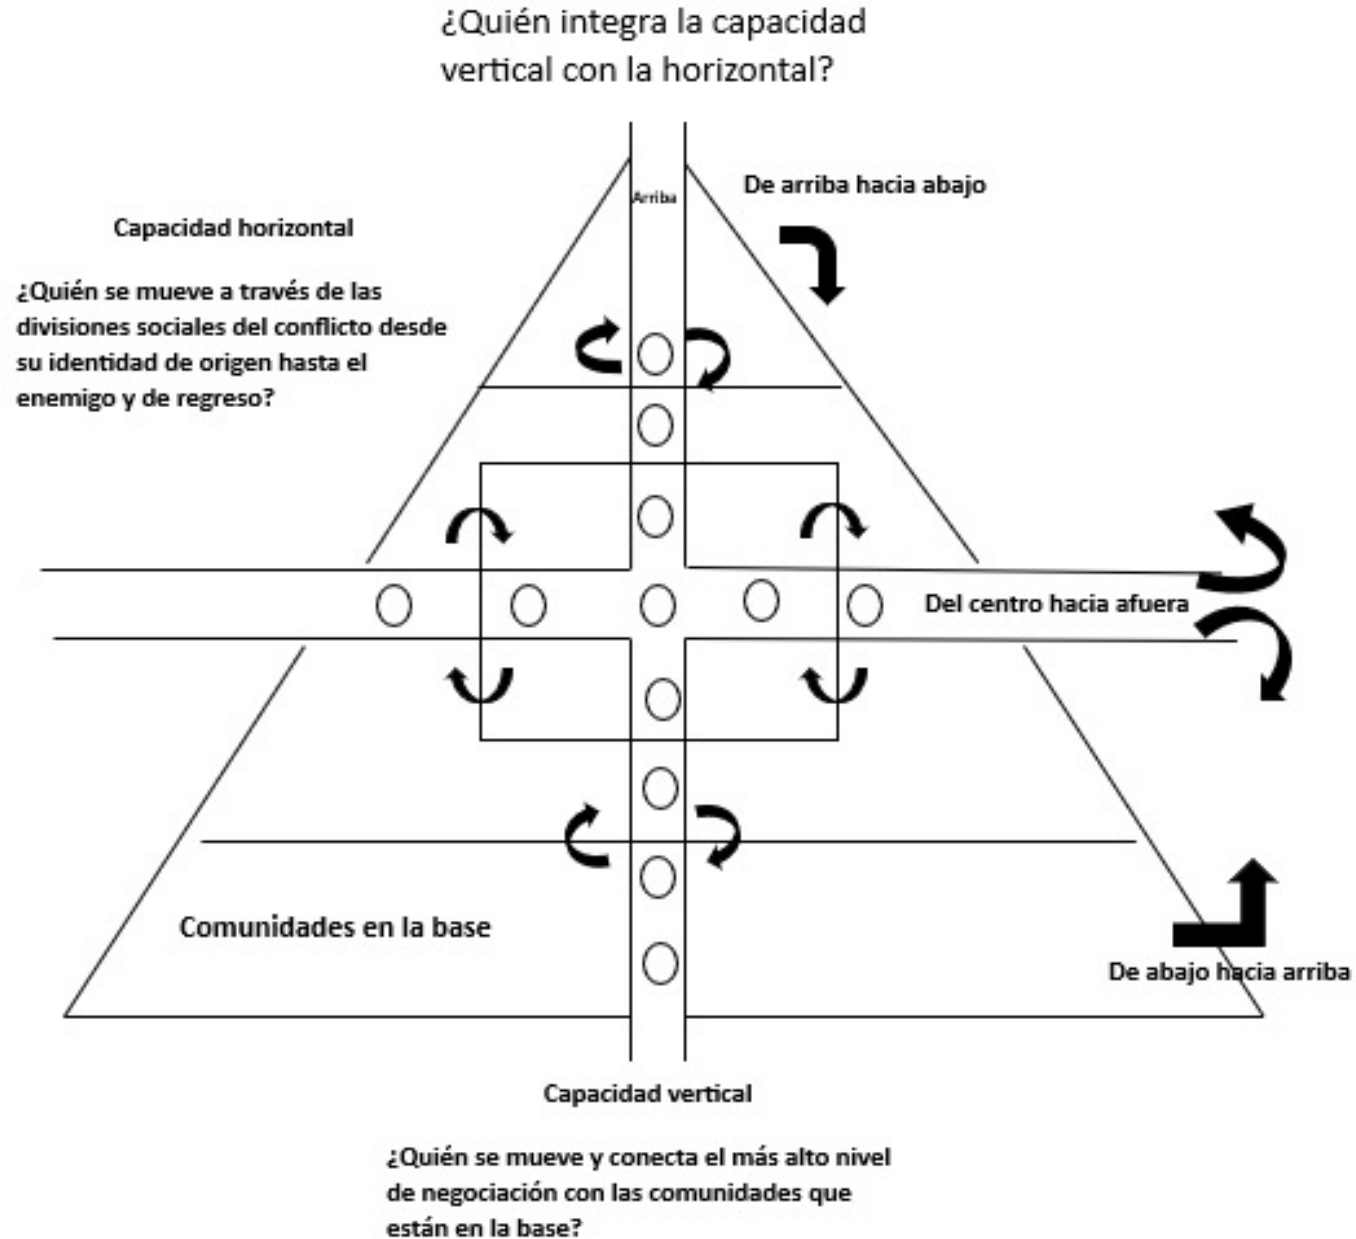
¿Quién integra la capacidad vertical con la horizontal?

Arriba

De arriba hacia abajo

Capacidad horizontal

¿Quién se mueve a través de las divisiones sociales del conflicto desde su identidad de origen hasta el enemigo y de regreso?

Del centro hacia afuera

Comunidades en la base

De abajo hacia arriba

Capacidad vertical

¿Quién se mueve y conecta el más alto nivel de negociación con las comunidades que están en la base?